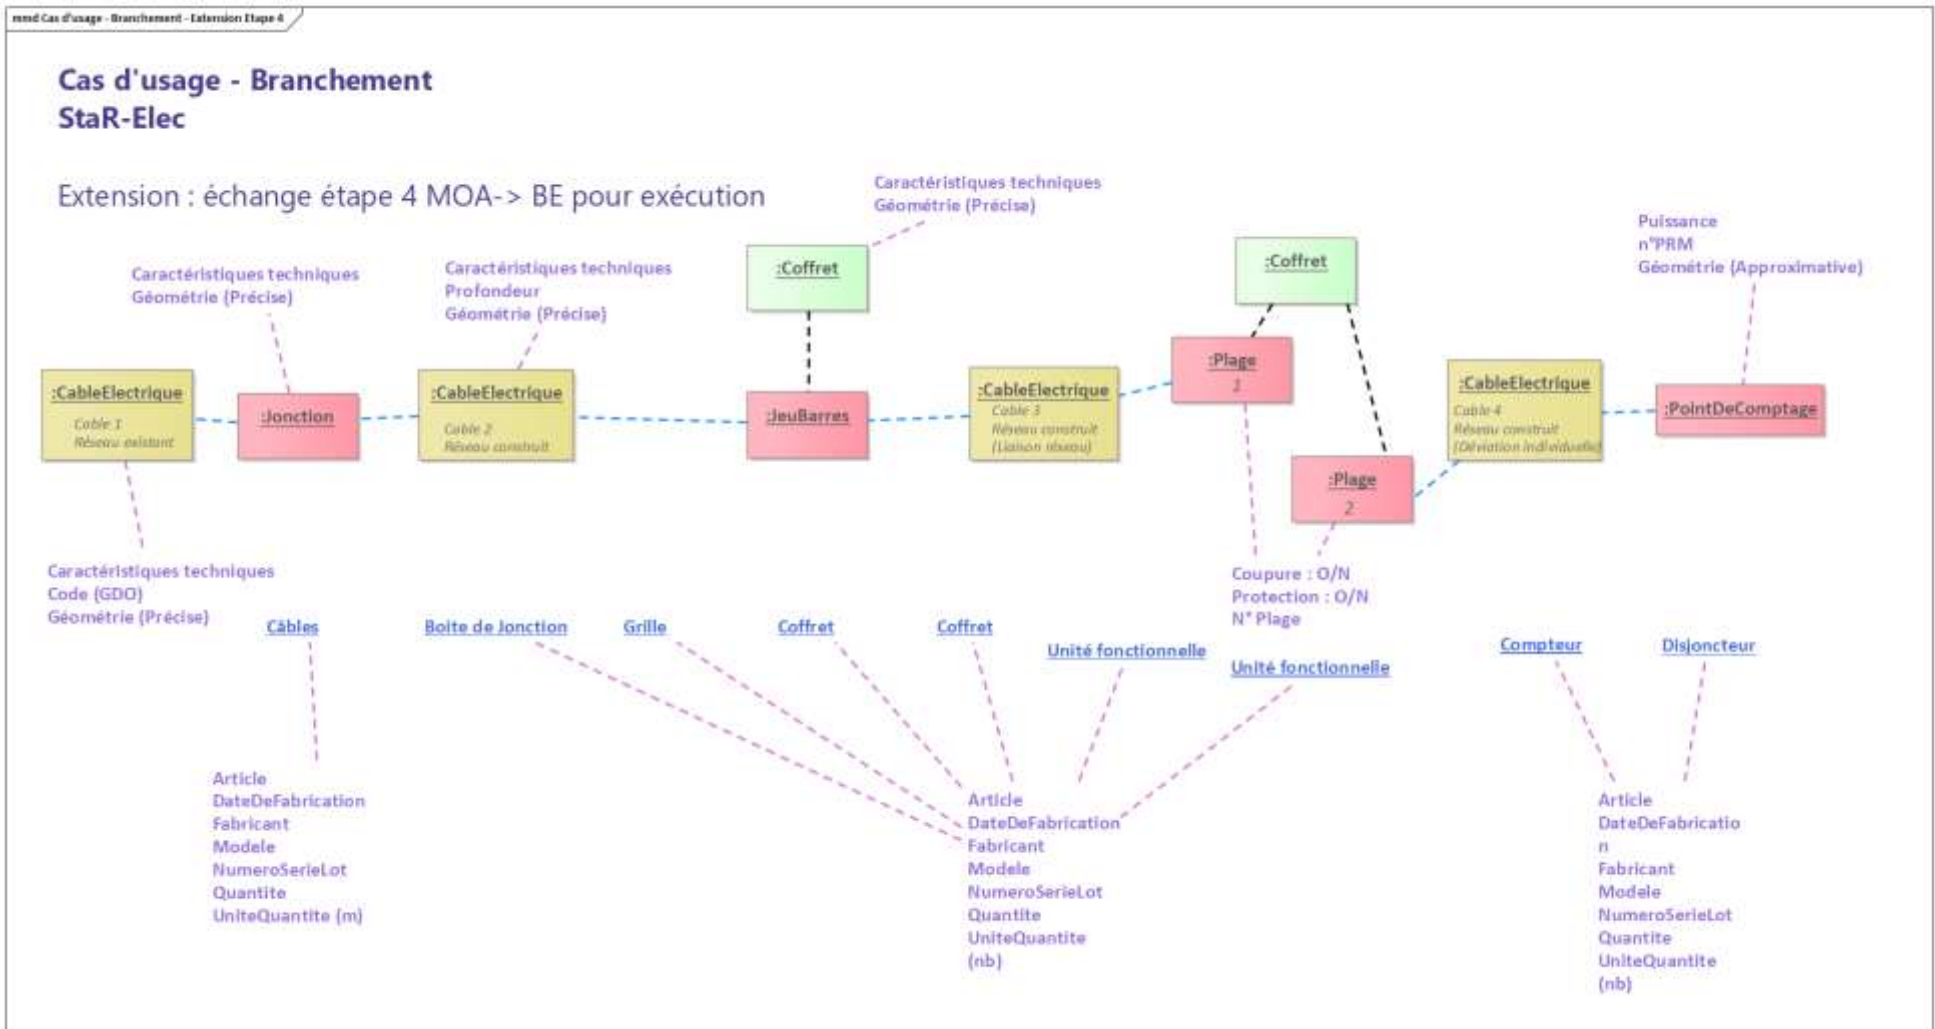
mmd Cas d'usage - Branchement - Extension Etape 4

Cas d'usage - Branchement
StaR-Elec

Extension : échange étape 4 MOA-> BE pour exécution

Caractéristiques techniques
Géométrie (Précise)

Puissance
n°PRM
Géométrie (Approximative)

Caractéristiques techniques
Géométrie (Précise)

Caractéristiques techniques
Profondeur
Géométrie (Précise)

:Coffret

:Coffret

:Plage
1

:CableElectrique
Cable 1
Réseau existant

:Jonction

:CableElectrique
Cable 2
Réseau construit

:JeuBarres

:CableElectrique
Cable 3
Réseau construit
(Liaison réseau)

:CableElectrique
Cable 4
Réseau construit
(Dérivation individuelle)

:PointDeComptage

:Plage
2

Caractéristiques techniques
Code (GDO)
Géométrie (Précise)

Câbles

Boite de Jonction

Grille

Coffret

Coffret

Unité fonctionnelle

Coupure : O/N
Protection : O/N
N° Plage

Unité fonctionnelle

Compteur

Disjoncteur

Article
DateDeFabrication
Fabricant
Modele
NumeroSerieLot
Quantite
UniteQuantite (m)

Article
DateDeFabrication
Fabricant
Modele
NumeroSerieLot
Quantite
UniteQuantite
(nb)

Article
DateDeFabricatio
n
Fabricant
Modele
NumeroSerieLot
Quantite
UniteQuantite
(nb)